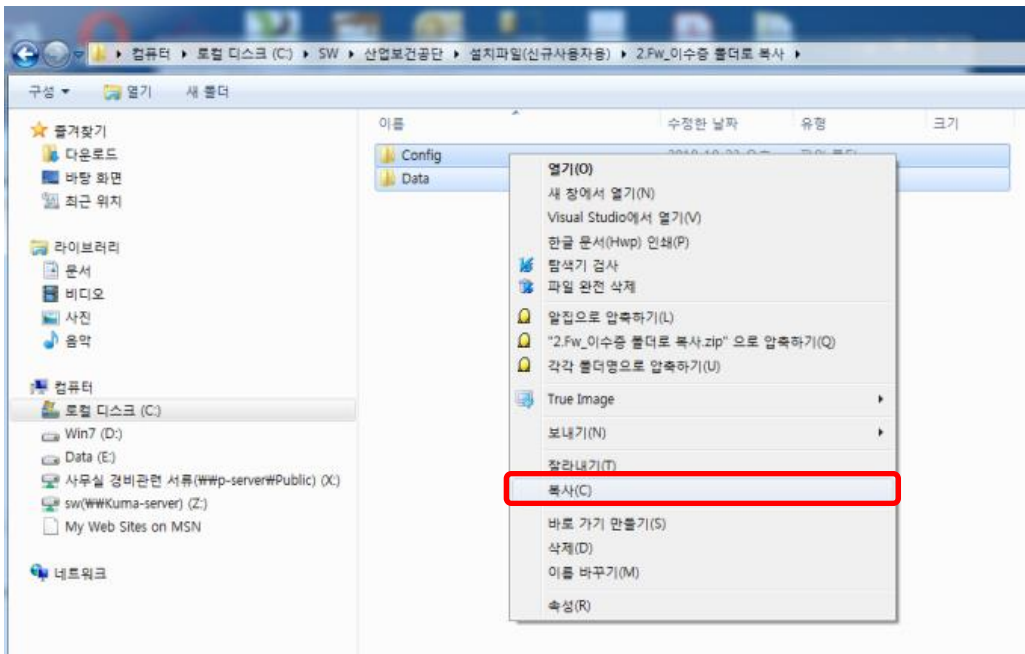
컴퓨터 ▸ 로컬 디스크 (C:) ▸ SW ▸ 산업보건공단 ▸ 설치파일(신규사용자용) ▸ 2.Fw_이수증 폴더로 복사 ▸

구성 ▾ 열기 새 폴더

즐겨찾기
다운로드
바탕 화면
최근 위치

라이브러리
문서
비디오
사진
음악

컴퓨터
로컬 디스크 (C:)
Win7 (D:)
Data (E:)
사무실 경비관련 서류(₩₩p-server₩Public) (X:)
sw(₩₩Kuma-server) (Z:)
My Web Sites on MSN

네트워크

이름
수정한 날짜
유형
크기

Config
Data

열기(O)
새 창에서 열기(N)
Visual Studio에서 열기(V)
한글 문서(Hwp) 인쇄(P)
탐색기 검사
파일 완전 삭제
알집으로 압축하기(L)
"2.Fw_이수증 폴더로 복사.zip" 으로 압축하기(Q)
각각 폴더명으로 압축하기(U)
True Image
보내기(N)
잘라내기(T)
복사(C)
바로 가기 만들기(S)
삭제(D)
이름 바꾸기(M)
속성(R)